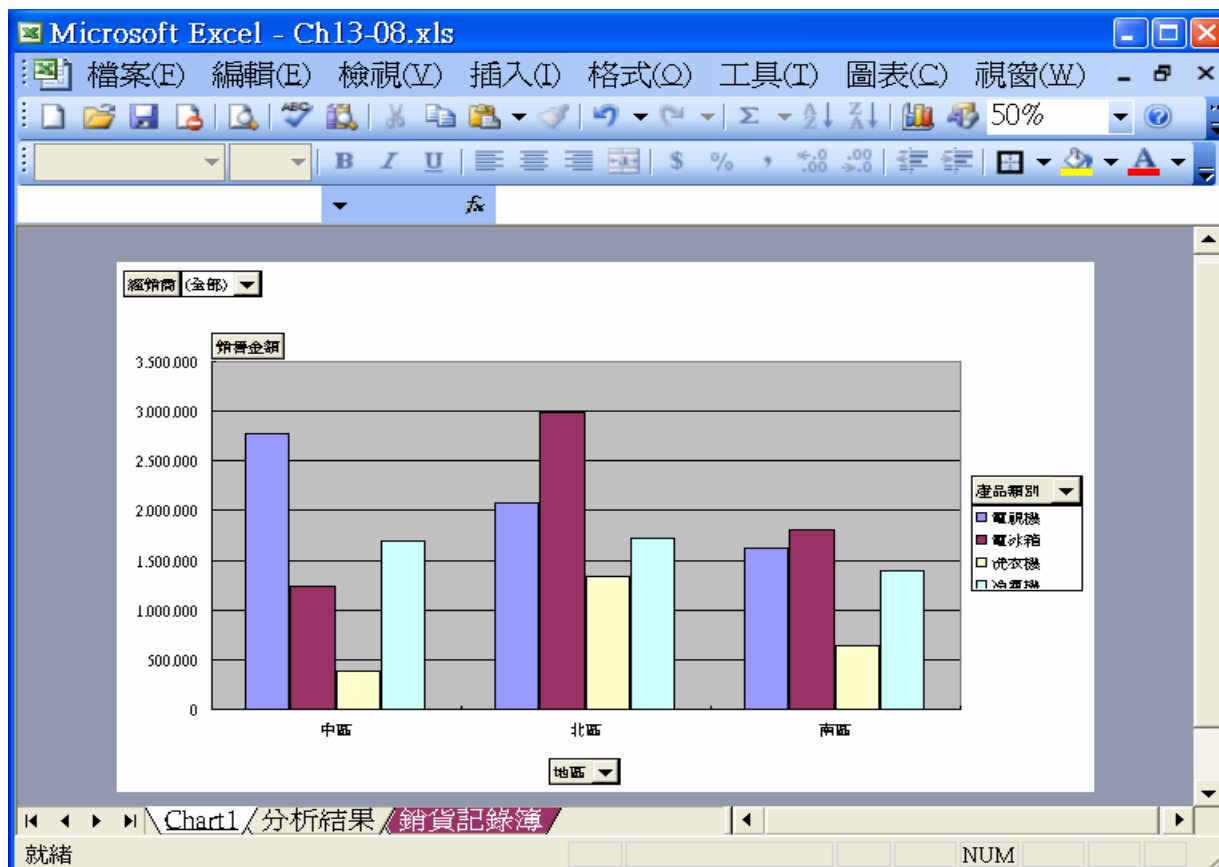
Microsoft Excel - Ch13-08.xls

檔案(F) 編輯(E) 檢視(V) 插入(I) 格式(O) 工具(T) 圖表(C) 視窗(W)

50%

B I U $ % , A

fx

經銷商 (全部)

銷售金額

3.500.000
3.000.000
2.500.000
2.000.000
1.500.000
1.000.000
500.000
0

中區 北區 南區

地區

產品類別
電視機
電冰箱
洗衣機
冷氣機

Chart1 分析結果 銷貨記錄簿

就緒 NUM